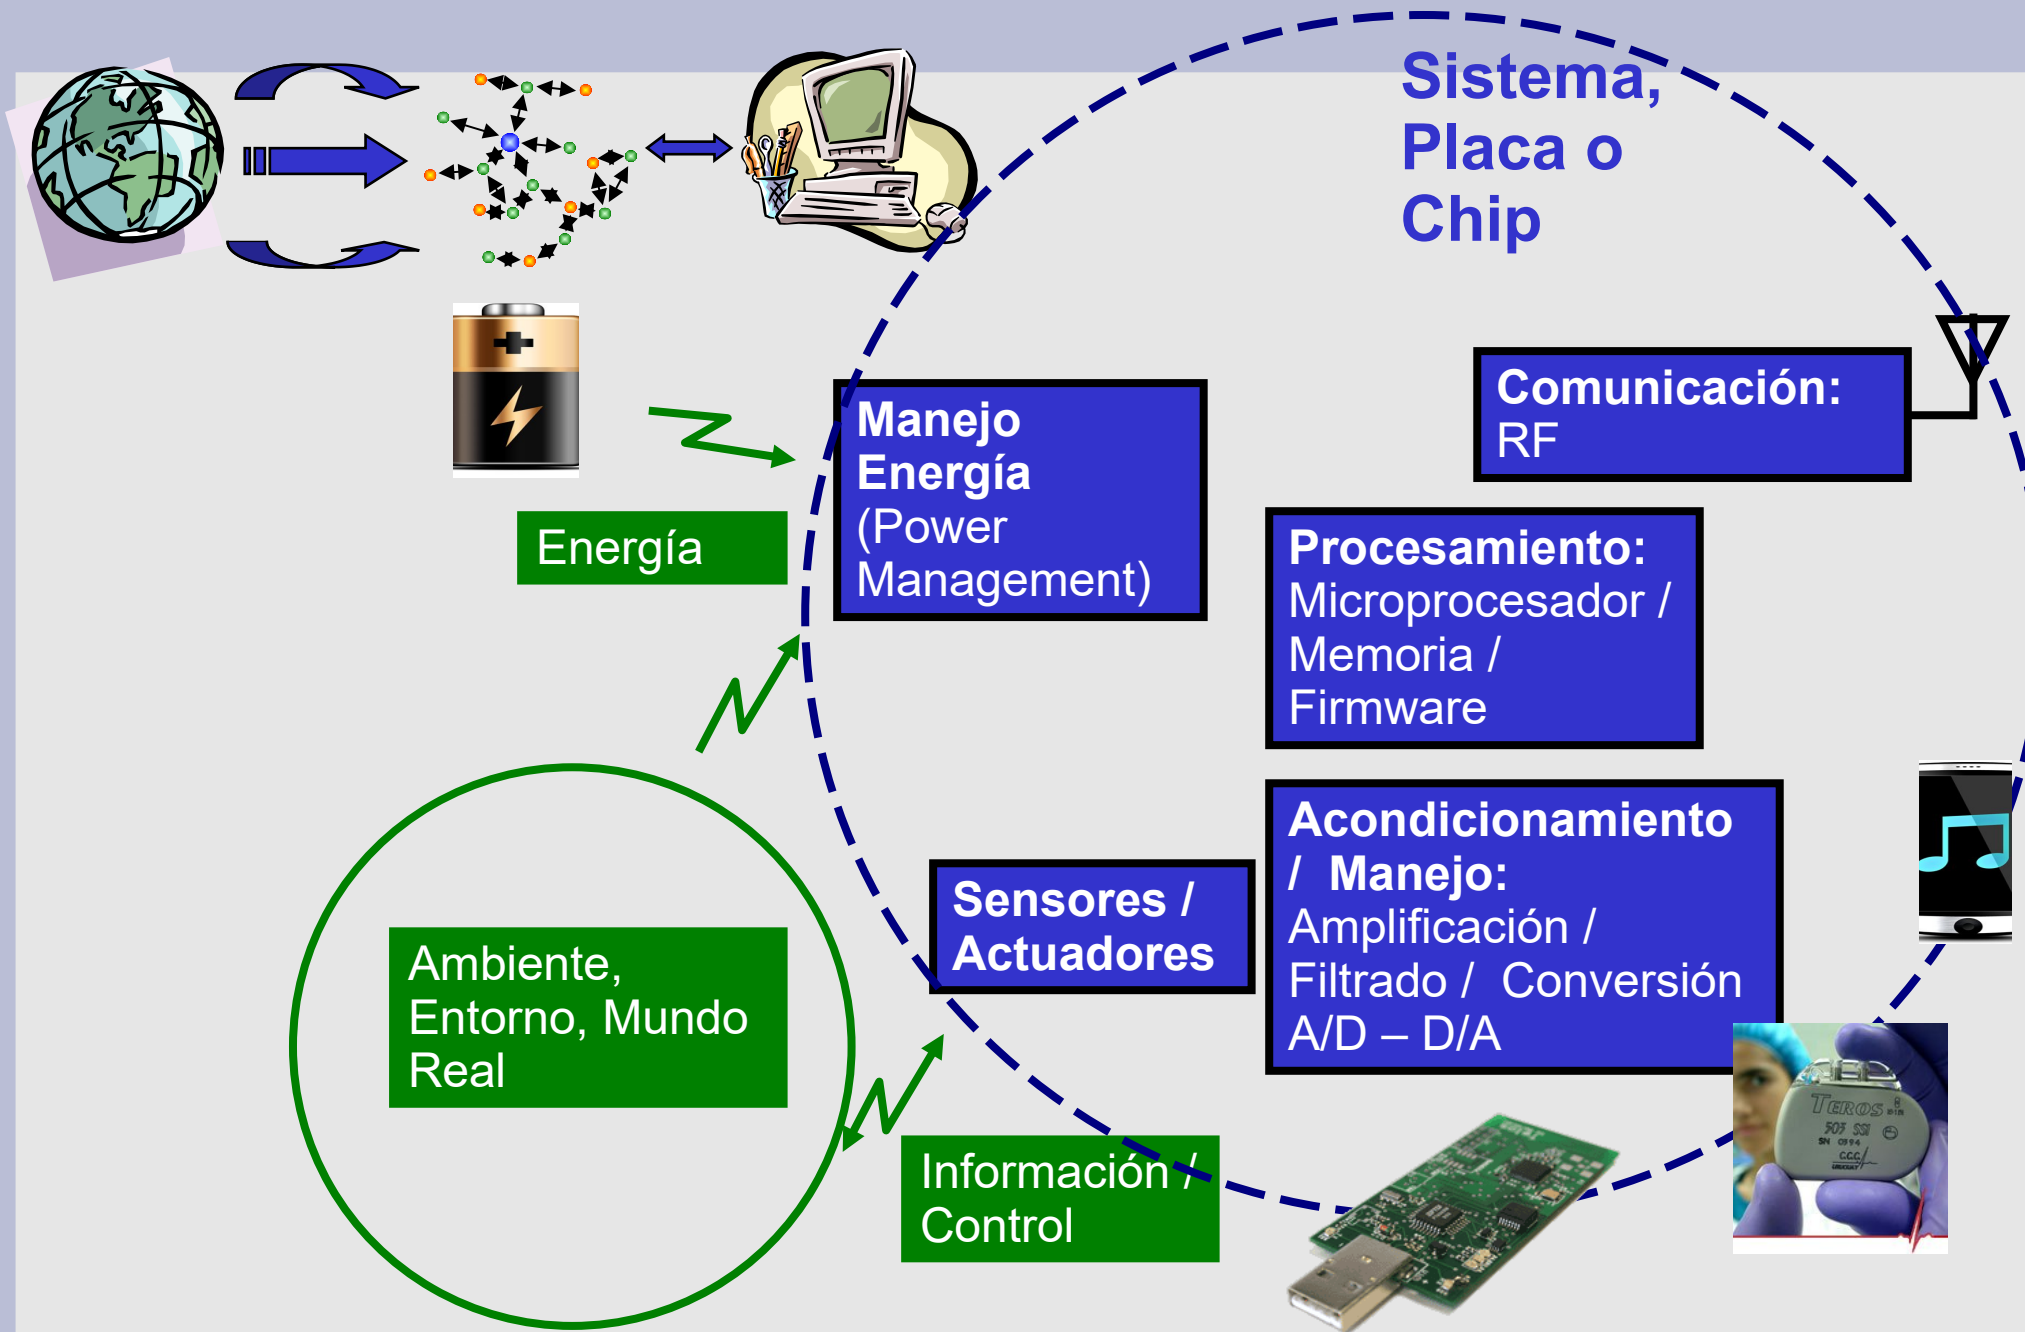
Sistema, Placa o Chip

Comunicación: RF

Manejo Energía (Power Management)

Energía

Procesamiento: Microprocesador / Memoria / Firmware

Acondicionamiento / Manejo: Amplificación / Filtrado / Conversión A/D – D/A

Sensores / Actuadores

Ambiente, Entorno, Mundo Real

Información / Control

TEROS 503 SSI SN C894 CCC URUGUAY